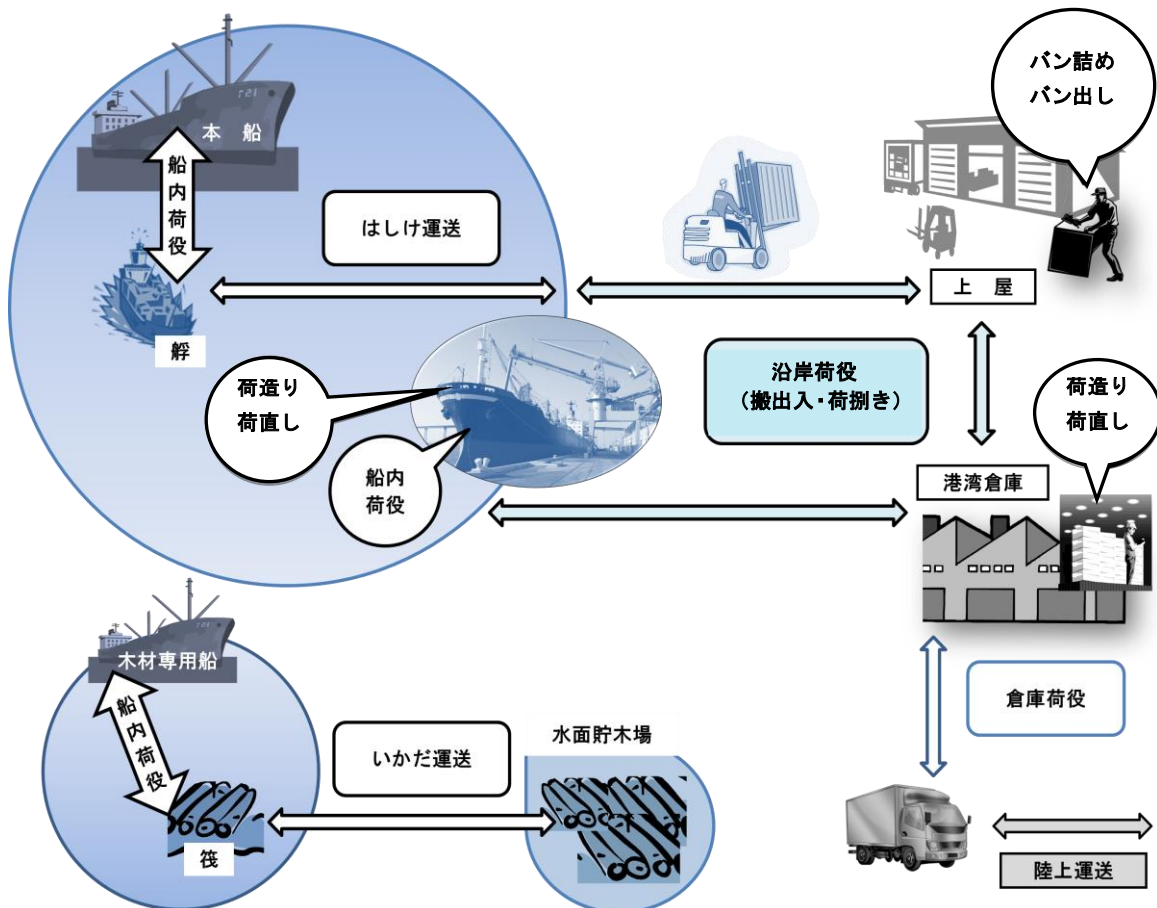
本 船

船内荷役

はしけ運送

艀

荷造り
荷直し

船内
荷役

バン詰め
バン出し

上 屋

沿岸荷役
（搬出入・荷捌き）

荷造り
荷直し

港湾倉庫

木材専用船

船内荷役

いかだ運送

水面貯木場

筏

倉庫荷役

陸上運送